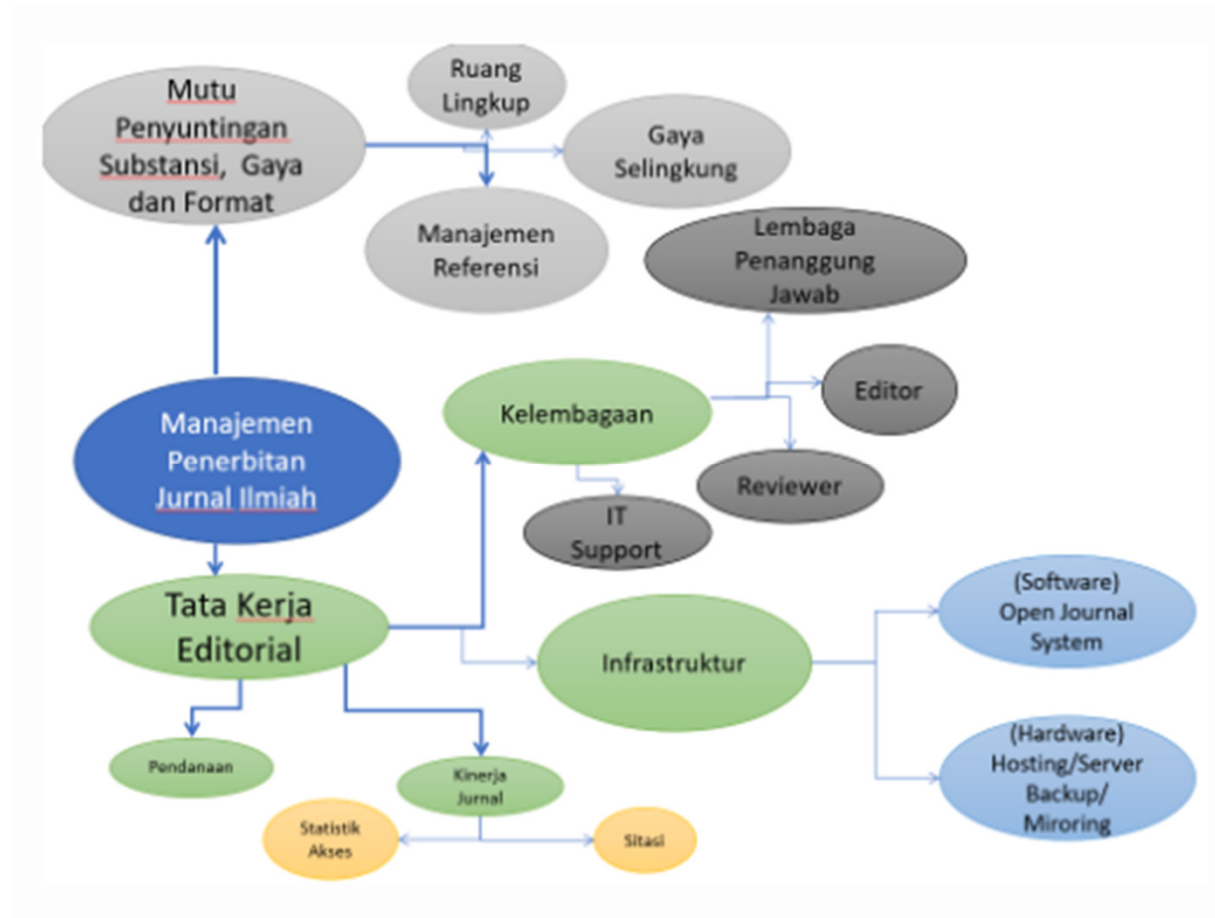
Mutu Penyuntingan Substansi, Gaya dan Format

Ruang Lingkup

Gaya Selingkung

Manajemen Referensi

Lembaga Penanggung Jawab

Editor

Kelembagaan

Reviewer

IT Support

Manajemen Penerbitan Jurnal Ilmiah

Tata Kerja Editorial

Infrastruktur

(Software) Open Journal System

(Hardware) Hosting/Server Backup/ Miroring

Pendanaan

Kinerja Jurnal

Statistik Akses

Sitasi